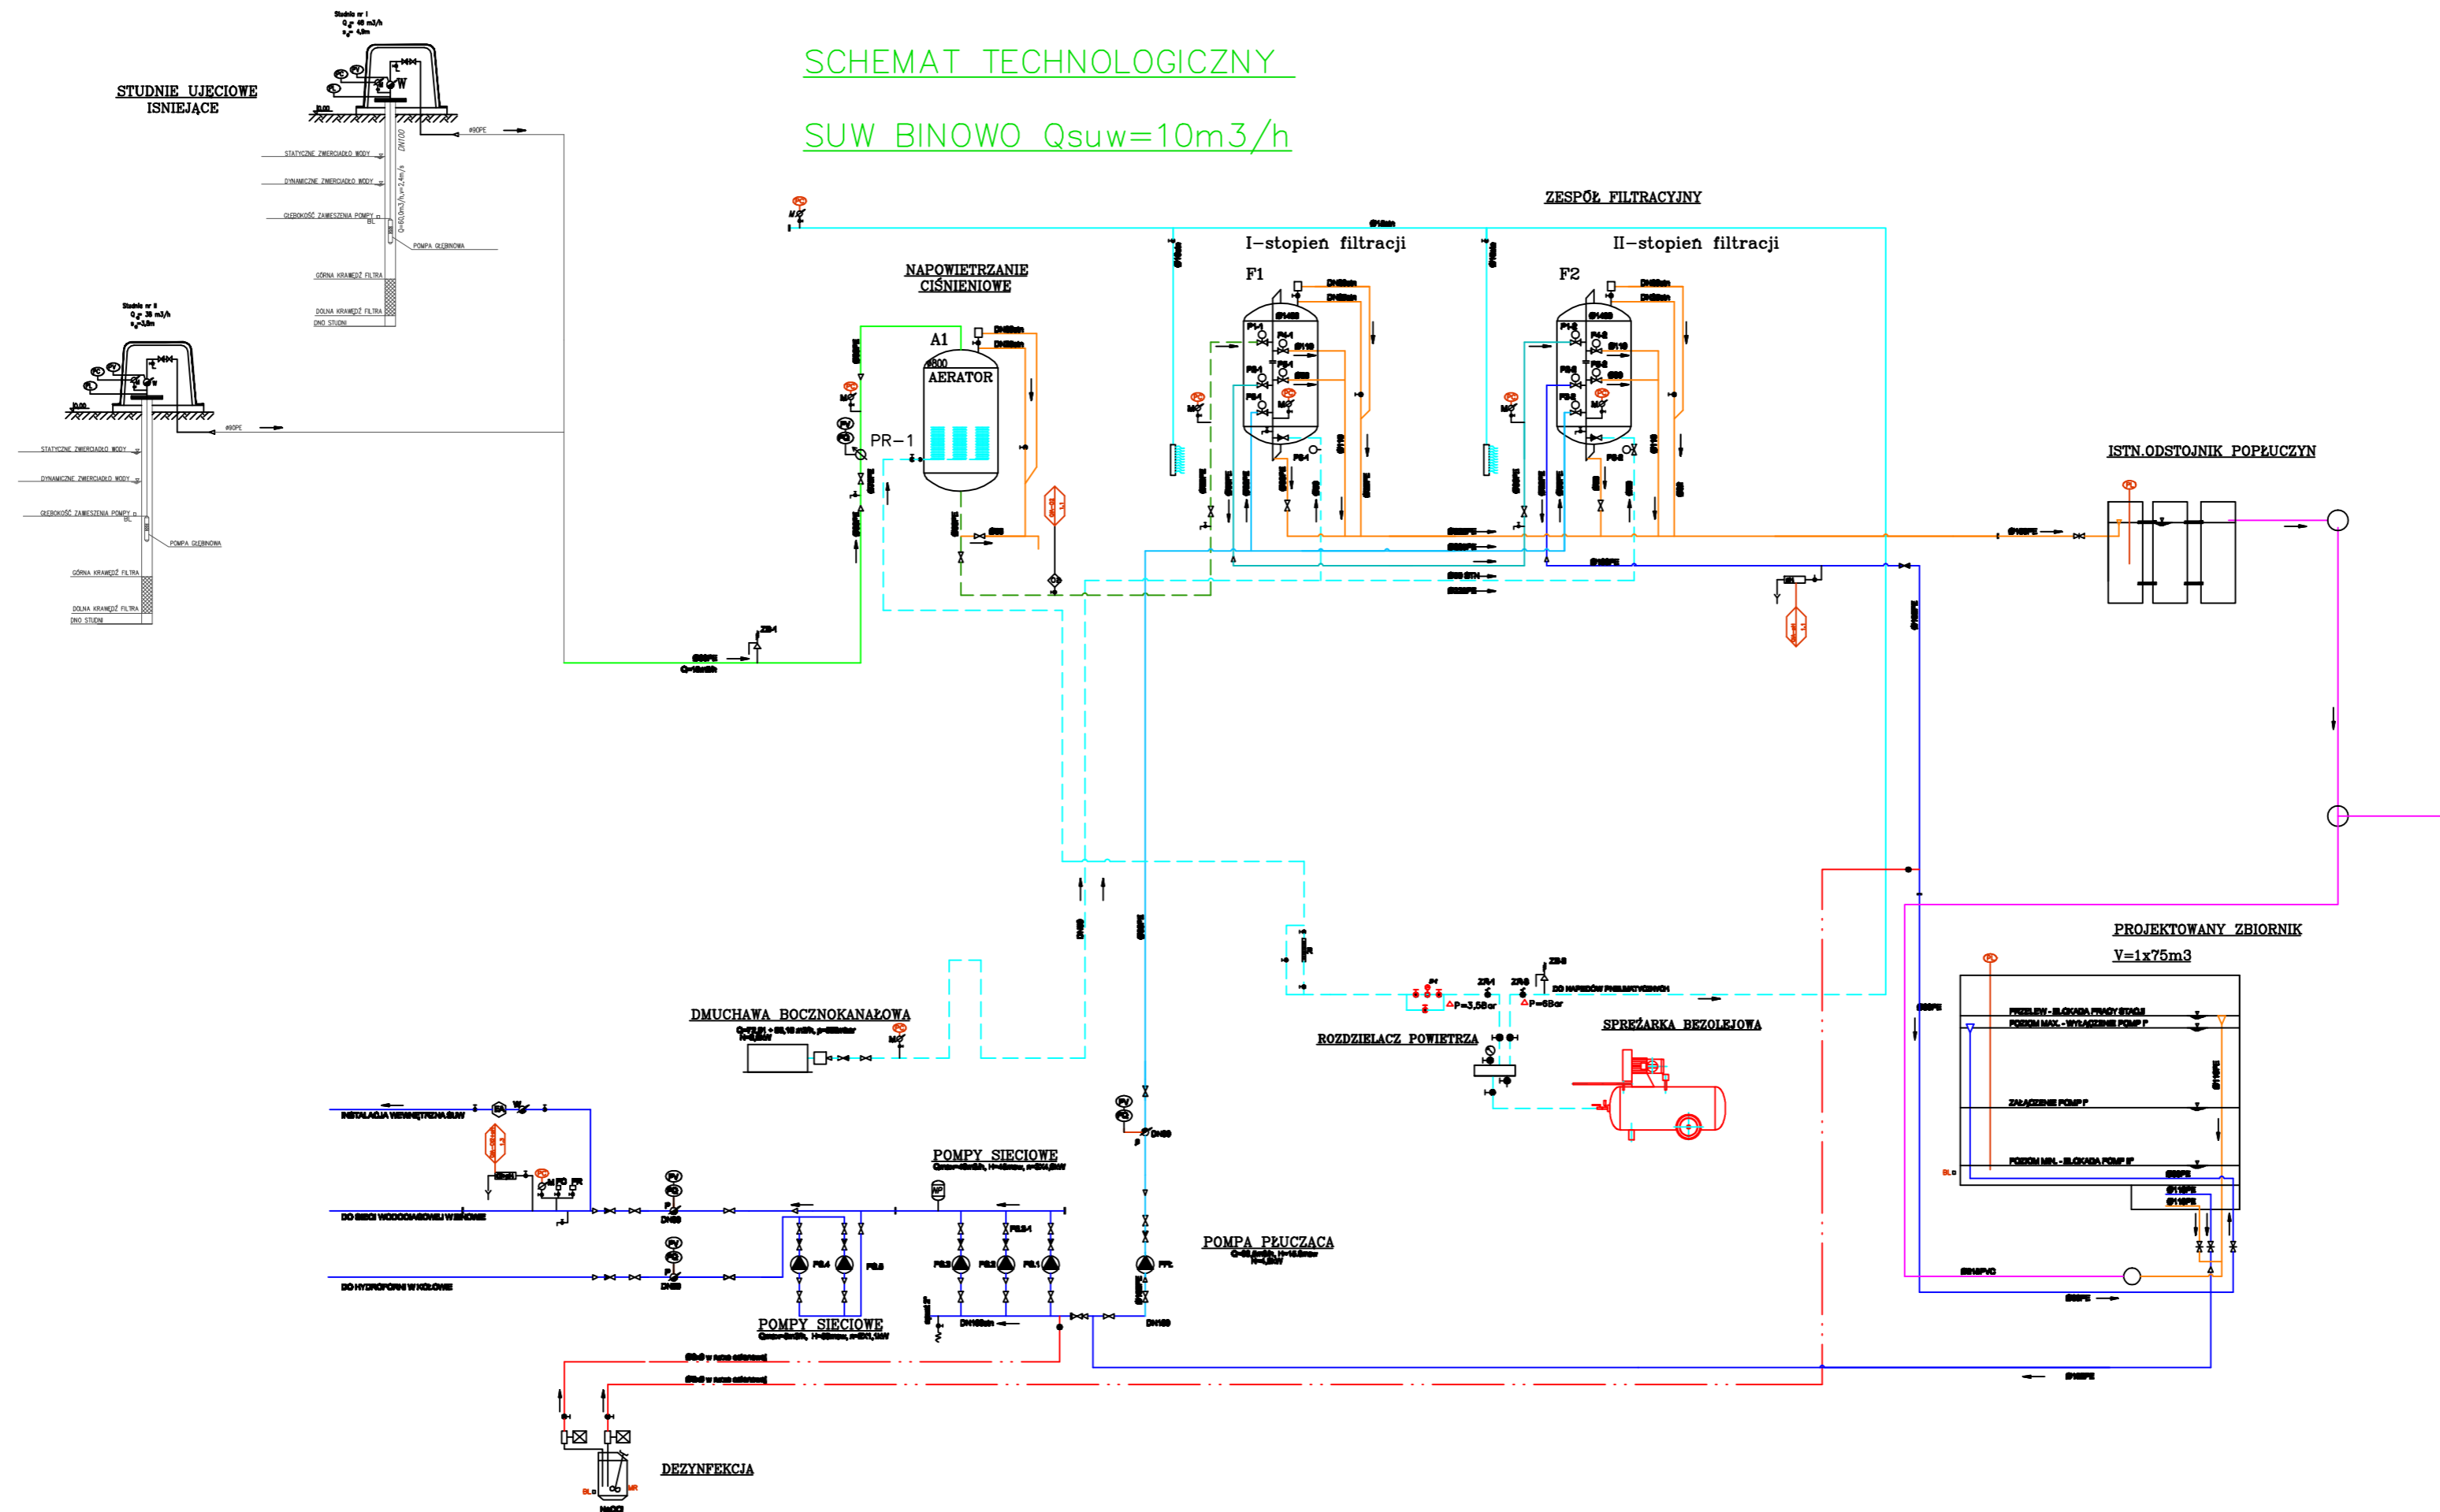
SCHEMAT TECHNOLOGICZNY

SUW BINOWO Qsuw=10m3/h

STUDNIE UJĘCIOWE
ISNIEJĄCE

Studnia nr I
Q = 40 m3/h
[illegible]

STATYCZNE ZWIERCIADŁO WODY
DYNAMICZNE ZWIERCIADŁO WODY
GŁĘBOKOŚĆ ZAWIESZENIA POMPY
POMPA GŁĘBINOWA
GÓRNA KRAWĘDŹ FILTRA
DOLNA KRAWĘDŹ FILTRA
DNO STUDNI
DN100

Studnia nr II
Q = 35 m3/h
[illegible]

STATYCZNE ZWIERCIADŁO WODY
DYNAMICZNE ZWIERCIADŁO WODY
GŁĘBOKOŚĆ ZAWIESZENIA POMPY
POMPA GŁĘBINOWA
GÓRNA KRAWĘDŹ FILTRA
DOLNA KRAWĘDŹ FILTRA
DNO STUDNI

ZESPÓŁ FILTRACYJNY

I–stopień filtracji

II–stopień filtracji

F1

F2

NAPOWIETRZANIE
CIŚNIENIOWE

A1

AERATOR

PR–1

ISTN.ODSTOJNIK POPŁUCZYN

PROJEKTOWANY ZBIORNIK
V=1x75m3

PRZELEW - BLOKADA PRACY STACJI
POZIOM MAX. - WYŁĄCZENIE POMP P
ZAŁĄCZENIE POMP P
POZIOM MIN. - BLOKADA POMP P

DMUCHAWA BOCZNOKANAŁOWA

ROZDZIELACZ POWIETRZA

SPRĘŻARKA BEZOLEJOWA

P=3,5Bar
P=6Bar
DO NAPĘDÓW PNEUMATYCZNYCH

INSTALACJA WEWNĘTRZNA SUW

DO SIECI WODOCIĄGOWEJ W BINOWIE

DO HYDROFORNI W KOŁOWIE

POMPY SIECIOWE

POMPY SIECIOWE

POMPA PŁUCZĄCA

DEZYNFEKCJA

NaOCl

DN100
DN150